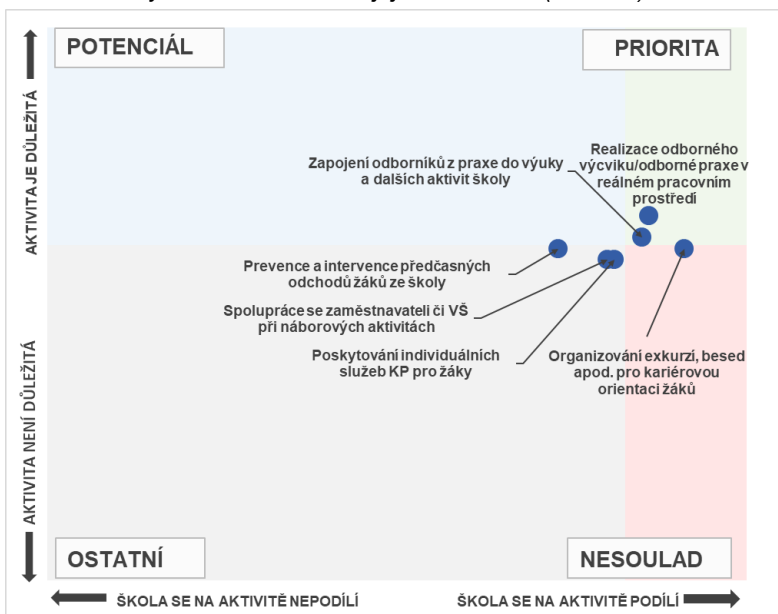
POTENCIÁL

PRIORITA

AKTIVITA JE DŮLEŽITÁ

Realizace odborného výcviku/odborné praxe v reálném pracovním prostředí

Zapojení odborníků z praxe do výuky a dalších aktivit školy

Prevence a intervence předčasných odchodů žáků ze školy

Spolupráce se zaměstnavateli či VŠ při náborových aktivitách

Poskytování individuálních služeb KP pro žáky

Organizování exkurzí, besed apod. pro kariérovou orientaci žáků

AKTIVITA NENÍ DŮLEŽITÁ

OSTATNÍ

NESOULAD

ŠKOLA SE NA AKTIVITĚ NEPODÍLÍ

ŠKOLA SE NA AKTIVITĚ PODÍLÍ